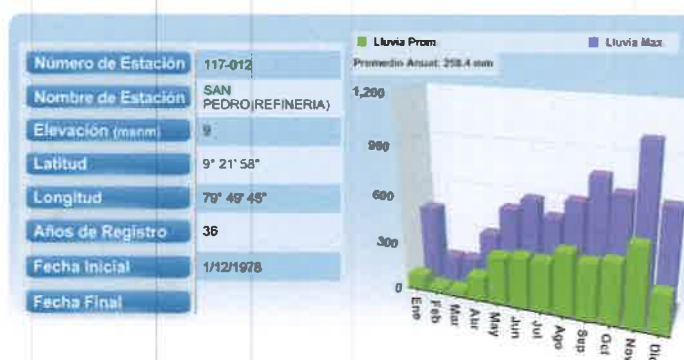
| | |
|---|---|
| Número de Estación | 117-012 |
| Nombre de Estación | SAN PEDRO(REFINERIA) |
| Elevación (msnm) | 9 |
| Latitud | 9° 21' 58" |
| Longitud | 79° 49' 45" |
| Años de Registro | 36 |
| Fecha Inicial | 1/12/1978 |
| Fecha Final | |

Lluvia Prom
Lluvia Max
Promedio Anual: 258.4 mm

1,200
900
600
300
0

Ene
Feb
Mar
Abr
May
Jun
Jul
Ago
Sep
Oct
Nov
Dic